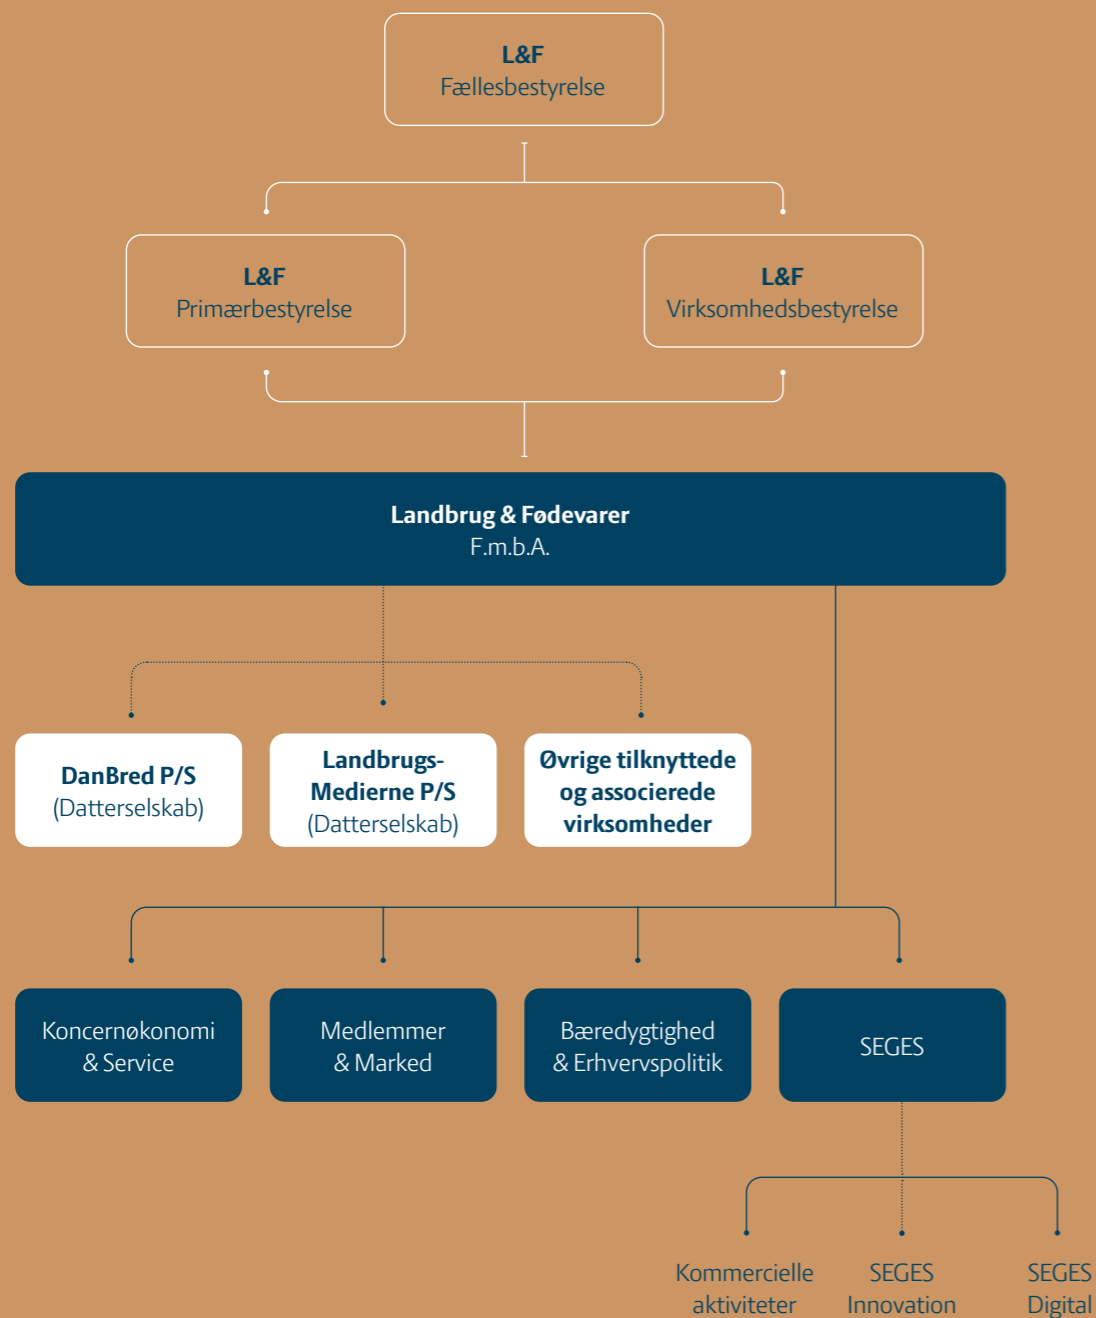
L&F
Fællesbestyrelse

L&F
Primærbestyrelse

L&F
Virksomhedsbestyrelse

Landbrug & Fødevarer
F.m.b.A.

DanBred P/S
(Datterselskab)

Landbrugs-Medierne P/S
(Datterselskab)

Øvrige tilknyttede og associerede virksomheder

Koncernøkonomi & Service

Medlemmer & Marked

Bæredygtighed & Erhvervspolitik

SEGES

Kommercielle aktiviteter

SEGES Innovation

SEGES Digital